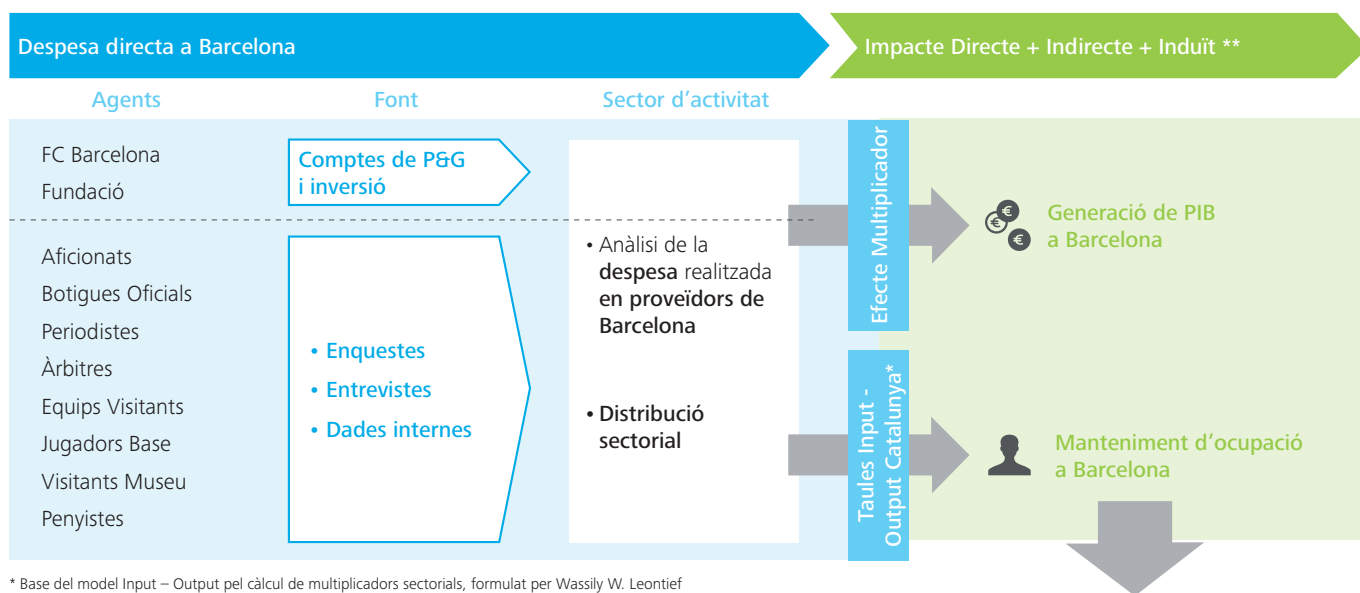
Despesa directa a Barcelona

Impacte Directe + Indirecte + Induït **

Agents

Font

Sector d'activitat

FC Barcelona
Fundació

Comptes de P&G i inversió

Aficionats
Botigues Oficials
Periodistes
Àrbitres
Equips Visitants
Jugadors Base
Visitants Museu
Penyistes

• Enquestes
• Entrevistes
• Dades internes

• Anàlisi de la despesa realitzada en proveïdors de Barcelona

• Distribució sectorial

Efecte Multiplicador

Taules Input - Output Catalunya*

Generació de PIB a Barcelona

Manteniment d'ocupació a Barcelona

* Base del model Input – Output pel càlcul de multiplicadors sectorials, formulat per Wassily W. Leontief